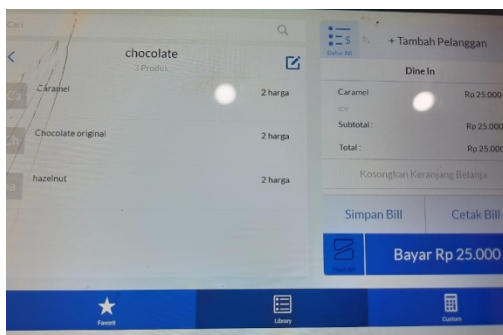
Cari

chocolate
3 Produk

Caramel 2 harga

Chocolate original 2 harga

hazelnut 2 harga

Daftar Bill

+ Tambah Pelanggan

Dine In

Caramel Rp 25.000
ice

Subtotal : Rp 25.000

Total : Rp 25.000

Kosongkan Keranjang Belanja

Simpan Bill

Cetak Bill

Split Bill

Bayar Rp 25.000

Favorit

Library

Custom